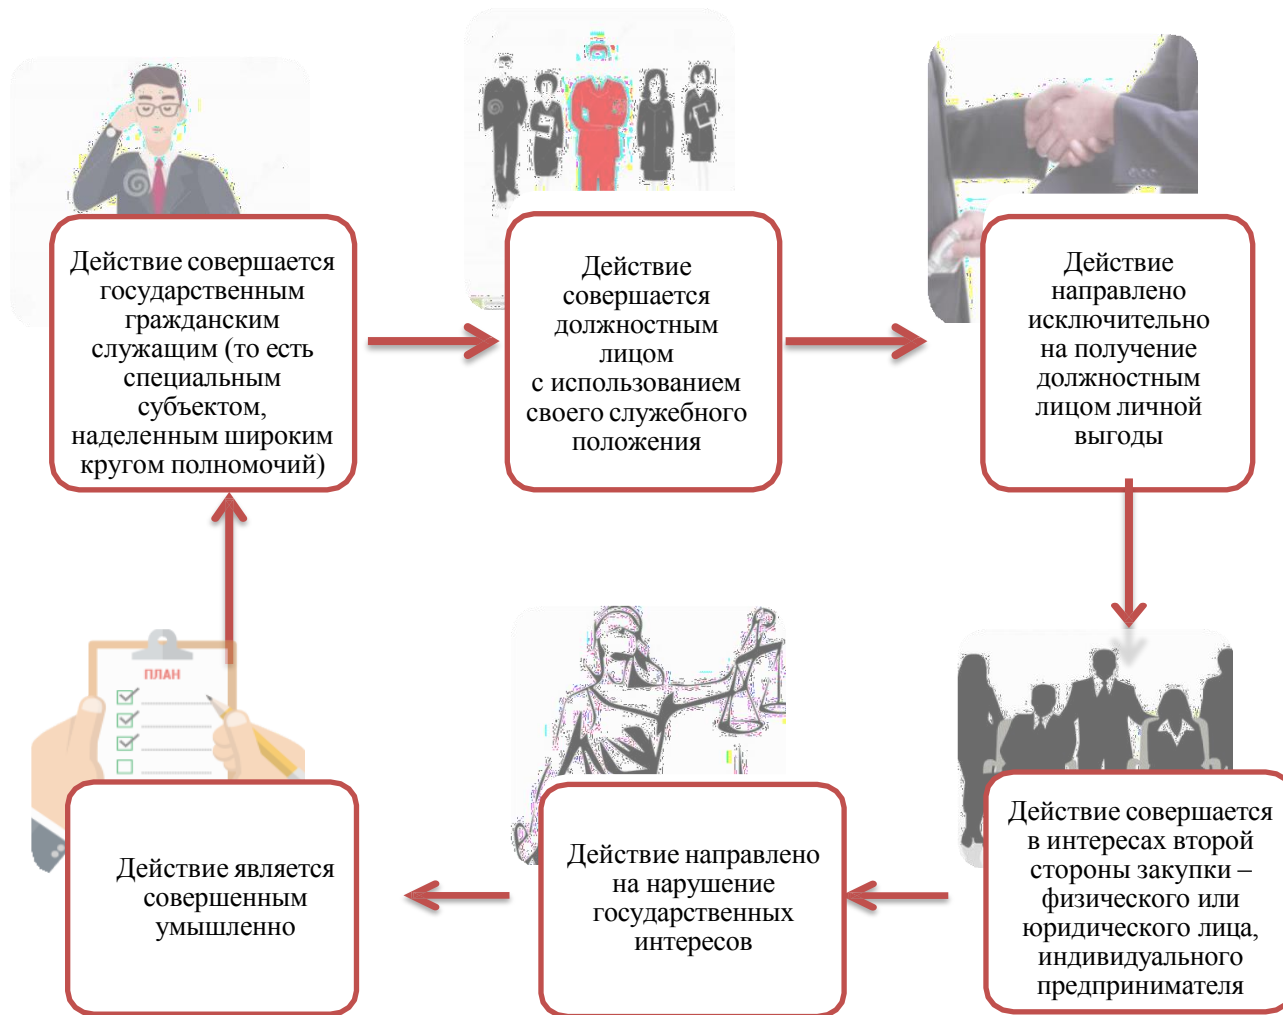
Действие совершается государственным гражданским служащим (то есть специальным субъектом, наделенным широким кругом полномочий)

Действие совершается должностным лицом с использованием своего служебного положения

Действие направлено исключительно на получение должностным лицом личной выгоды

Действие совершается в интересах второй стороны закупки – физического или юридического лица, индивидуального предпринимателя

Действие направлено на нарушение государственных интересов

ПЛАН

Действие является совершенным умышленно